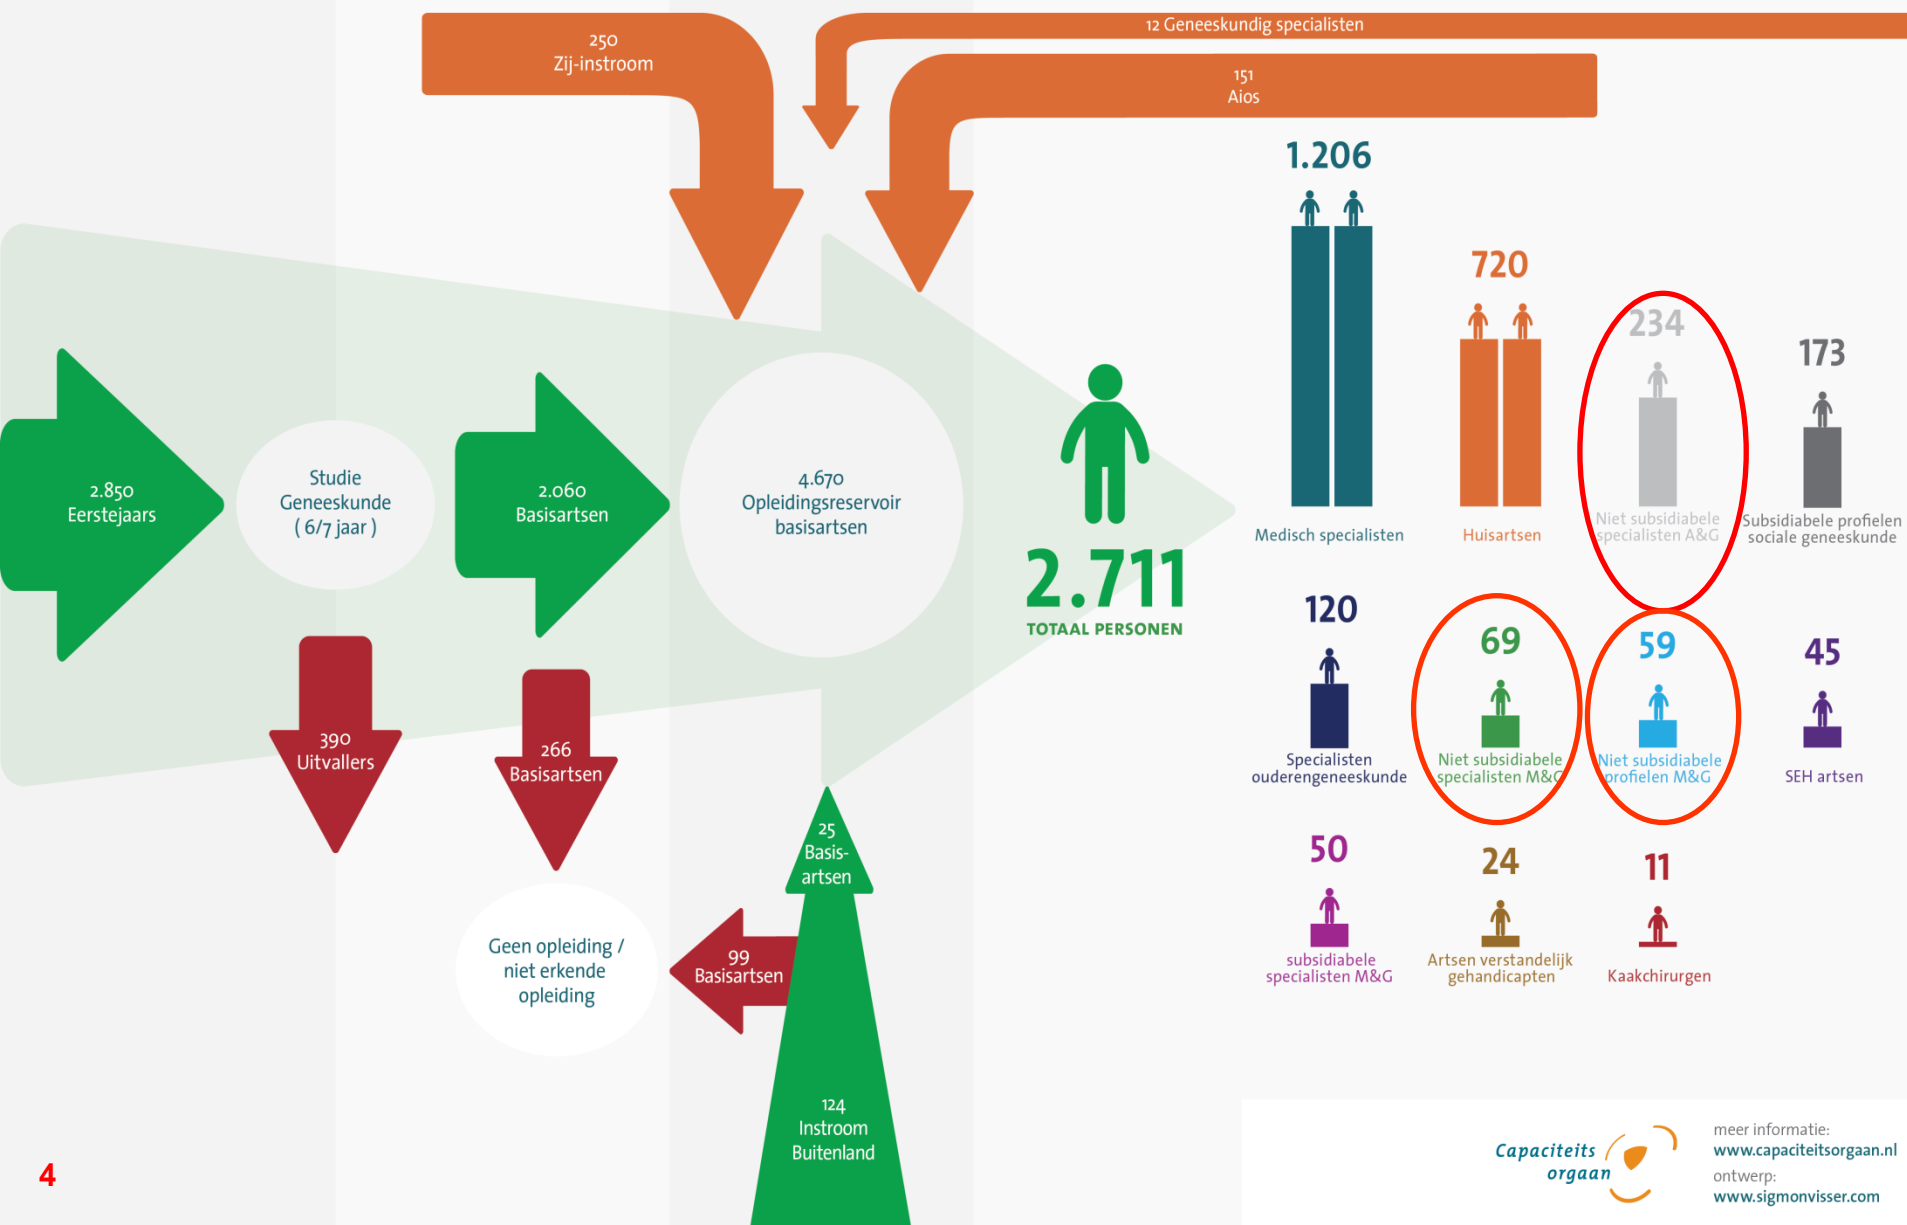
250
Zij-instroom

12 Geneeskundig specialisten

151
Aios

2.850
Eerstejaars

Studie
Geneeskunde
( 6/7 jaar )

2.060
Basisartsen

4.670
Opleidingsreservoir
basisartsen

390
Uitvallers

266
Basisartsen

Geen opleiding /
niet erkende
opleiding

99
Basisartsen

25
Basis-
artsen

124
Instroom
Buitenland

2.711
TOTAAL PERSONEN

1.206
Medisch specialisten

720
Huisartsen

234
Niet subsidiabele
specialisten A&G

173
Subsidiabele profielen
sociale geneeskunde

120
Specialisten
ouderengeneeskunde

69
Niet subsidiabele
specialisten M&G

59
Niet subsidiabele
profielen M&G

45
SEH artsen

50
subsidiabele
specialisten M&G

24
Artsen verstandelijk
gehandicapten

11
Kaakchirurgen

Capaciteits
orgaan

meer informatie:
www.capaciteitsorgaan.nl
ontwerp:
www.sigmonvisser.com

4